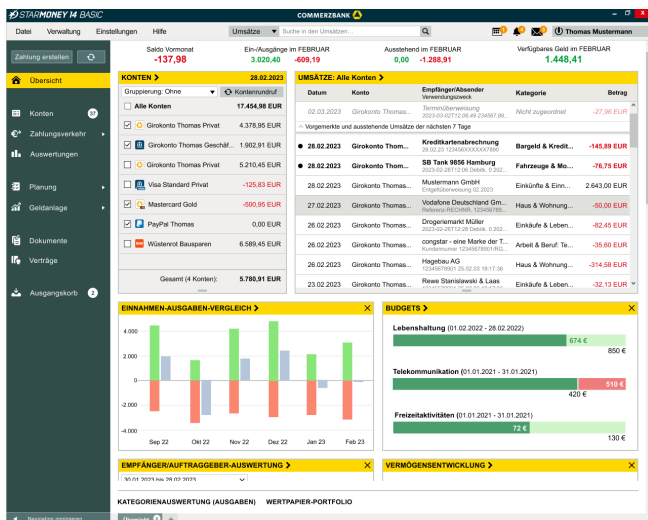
STARMONEY 14 BASIC

COMMERZBANK

Datei Verwaltung Einstellungen Hilfe

Umsätze Suche in den Umsätzen...

Thomas Mustermann

Zahlung erstellen

Übersicht

Konten 37

Zahlungsverkehr

Auswertungen

Planung

Geldanlage

Dokumente

Verträge

Ausgangskorb 2

Saldo Vormonat
-137,98

Ein-/Ausgänge im FEBRUAR
3.020,40 -609,19

Ausstehend im FEBRUAR
0,00 -1.288,91

Verfügbares Geld im FEBRUAR
1.448,41

KONTEN > 28.02.2023

Gruppierung: Ohne Kontenrundruf

| | Konto | Saldo |
|---|---|---|
| | Alle Konten | 17.454,98 EUR |
| ☑ | Girokonto Thomas Privat | 4.378,95 EUR |
| ☑ | Girokonto Thomas Geschäf... | 1.902,91 EUR |
| ☐ | Girokonto Thomas Privat | 5.210,45 EUR |
| ☐ | Visa Standard Privat | -125,83 EUR |
| ☑ | Mastercard Gold | -500,95 EUR |
| ☑ | PayPal Thomas | 0,00 EUR |
| ☐ | Wüstenrot Bausparen | 6.589,45 EUR |

Gesamt (4 Konten): 5.780,91 EUR

UMSÄTZE: Alle Konten >

| Datum | Konto | Empfänger/Absender Verwendungszweck | Kategorie | Betrag |
|---|---|---|---|---|
| 02.03.2023 | Girokonto Thomas... | Terminüberweisung 2023-03-02T12.06.49 234567.89... | Nicht zugeordnet | -27,96 EUR |
| Vorgemerkte und ausstehende Umsätze der nächsten 7 Tage | | | | |
| 28.02.2023 | Girokonto Thom... | Kreditkartenabrechnung 28.02.23 12345678XXXXXX7890 | Bargeld & Kredit... | -145,89 EUR |
| 28.02.2023 | Girokonto Thom... | SB Tank 9856 Hamburg 2023-02-28T12:06 Debitk. 0 202... | Fahrzeuge & Mo... | -76,75 EUR |
| 28.02.2023 | Girokonto Thomas... | Mustermann GmbH Entgeltüberweisung 02.2023 | Einkünfte & Einn... | 2.643,00 EUR |
| 27.02.2023 | Girokonto Thomas... | Vodafone Deutschland Gm... Referenz RECHNR. 1234567890 | Haus & Wohnung... | -50,00 EUR |
| 26.02.2023 | Girokonto Thomas... | Drogeriemarkt Müller 2023-02-25T12:28 Debitk. 0 202... | Einkäufe & Leben... | -82,45 EUR |
| 26.02.2023 | Girokonto Thomas... | congstar - eine Marke der T... Kundennummer 12345678901/RG... | Arbeit & Beruf: Te... | -35,60 EUR |
| 26.02.2023 | Girokonto Thomas... | Hagebau AG 12345678901 25.02.23 19:17:36 | Haus & Wohnung... | -314,58 EUR |
| 23.02.2023 | Girokonto Thomas... | Rewe Stanislawski & Laas | Einkäufe & Leben... | -32,13 EUR |

EINNAHMEN-AUSGABEN-VERGLEICH >

4.000
2.000
0
-2.000
-4.000
Sep 22 Okt 22 Nov 22 Dez 22 Jan 23 Feb 23

BUDGETS >

Lebenshaltung (01.02.2022 - 28.02.2022)
674 €
850 €

Telekommunikation (01.01.2021 - 31.01.2021)
510 €
420 €

Freizeitaktivitäten (01.01.2021 - 31.01.2021)
72 €
130 €

EMPFÄNGER/AUFTRAGGEBER-AUSWERTUNG >
30.01.2023 bis 28.02.2023

VERMÖGENSENTWICKLUNG >

KATEGORIENAUSWERTUNG (AUSGABEN) WERTPAPIER-PORTFOLIO

Navigation einklappen